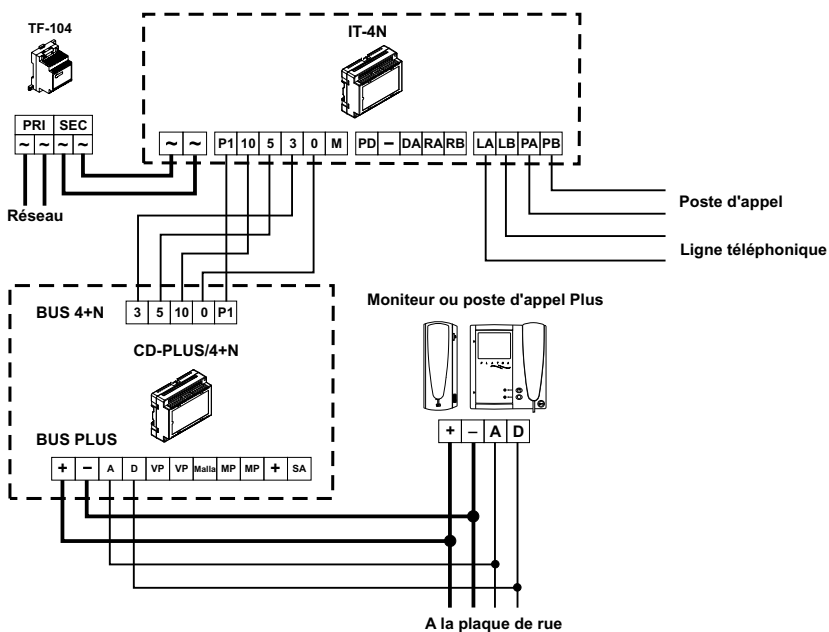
TF-104

IT-4N

PRI SEC
~ ~ ~ ~

Réseau

~ ~ P1 10 5 3 0 M PD – DA RA RB LA LB PA PB

Poste d'appel

Ligne téléphonique

BUS 4+N 3 5 10 0 P1

CD-PLUS/4+N

BUS PLUS
+ – A D VP VP Malla MP MP + SA

Moniteur ou poste d'appel Plus

+ – A D

A la plaque de rue